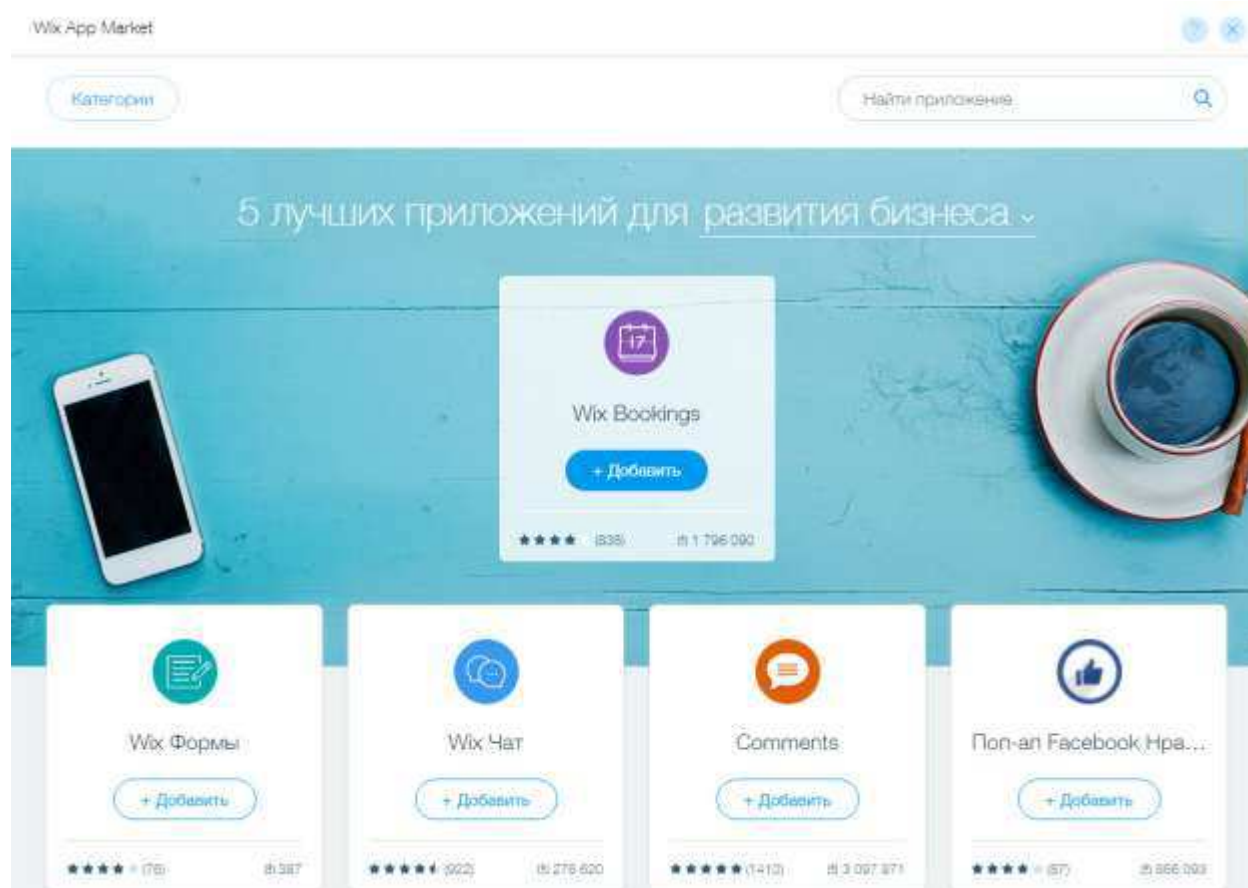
Wix App Market

Категории

Найти приложение

5 лучших приложений для развития бизнеса

17

Wix Bookings

+ Добавить

★★★★ (838) 1 796 090

Wix Формы

+ Добавить

★★★★ (78) 387

Wix Чат

+ Добавить

★★★★ (922) 278 620

Comments

+ Добавить

★★★★★ (1410) 3 097 971

Поп-ап Facebook Нра...

+ Добавить

★★★★ (87) 866 093